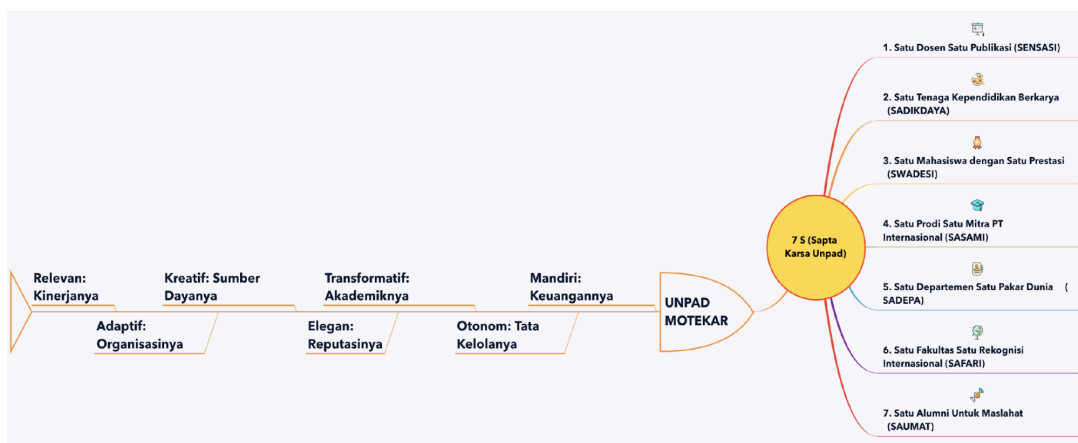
Relevan: Kinerjanya

Adaptif: Organisasinya

Kreatif: Sumber Dayanya

Transformatif: Akademiknya

Elegan: Reputasinya

Otonom: Tata Kelolanya

Mandiri: Keuangannya

UNPAD MOTEKAR

7 S (Sapta Karsa Unpad)

1. Satu Dosen Satu Publikasi (SENSASI)

2. Satu Tenaga Kependidikan Berkarya (SADIKDAYA)

3. Satu Mahasiswa dengan Satu Prestasi (SWADESI)

4. Satu Prodi Satu Mitra PT Internasional (SASAMI)

5. Satu Departemen Satu Pakar Dunia (SADEPA)

6. Satu Fakultas Satu Rekognisi Internasional (SAFARI)

7. Satu Alumni Untuk Maslahat (SAUMAT)